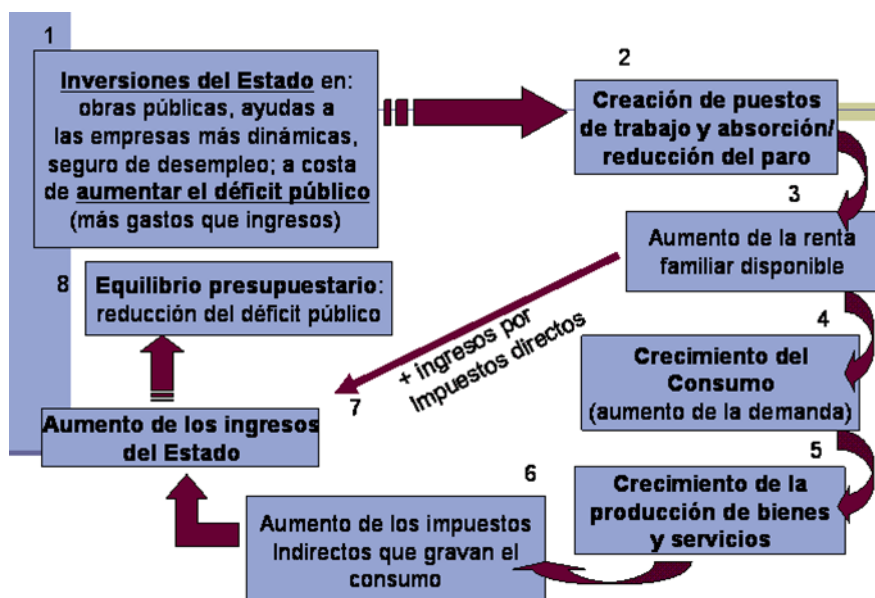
1

Inversiones del Estado en: obras públicas, ayudas a las empresas más dinámicas, seguro de desempleo; a costa de aumentar el déficit público (más gastos que ingresos)

2

Creación de puestos de trabajo y absorción/ reducción del paro

3

Aumento de la renta familiar disponible

4

Crecimiento del Consumo (aumento de la demanda)

5

Crecimiento de la producción de bienes y servicios

6

Aumento de los impuestos Indirectos que gravan el consumo

7

+ ingresos por Impuestos directos

Aumento de los ingresos del Estado

8

Equilibrio presupuestario: reducción del déficit público